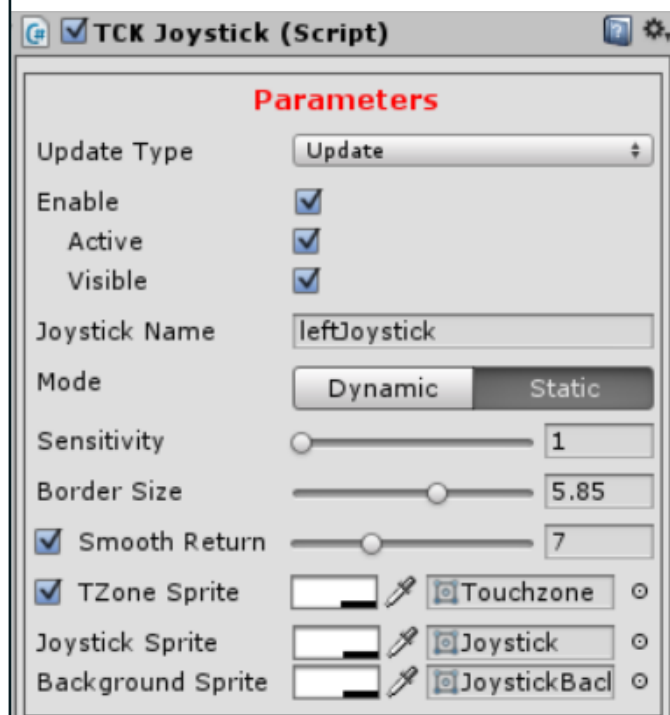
TCK Joystick (Script)

Parameters

Update Type | Update

Enable

Active

Visible

Joystick Name | leftJoystick

Mode | Dynamic | Static

Sensitivity | 1

Border Size | 5.85

Smooth Return | 7

TZone Sprite | Touchzone

Joystick Sprite | Joystick

Background Sprite | JoystickBacl